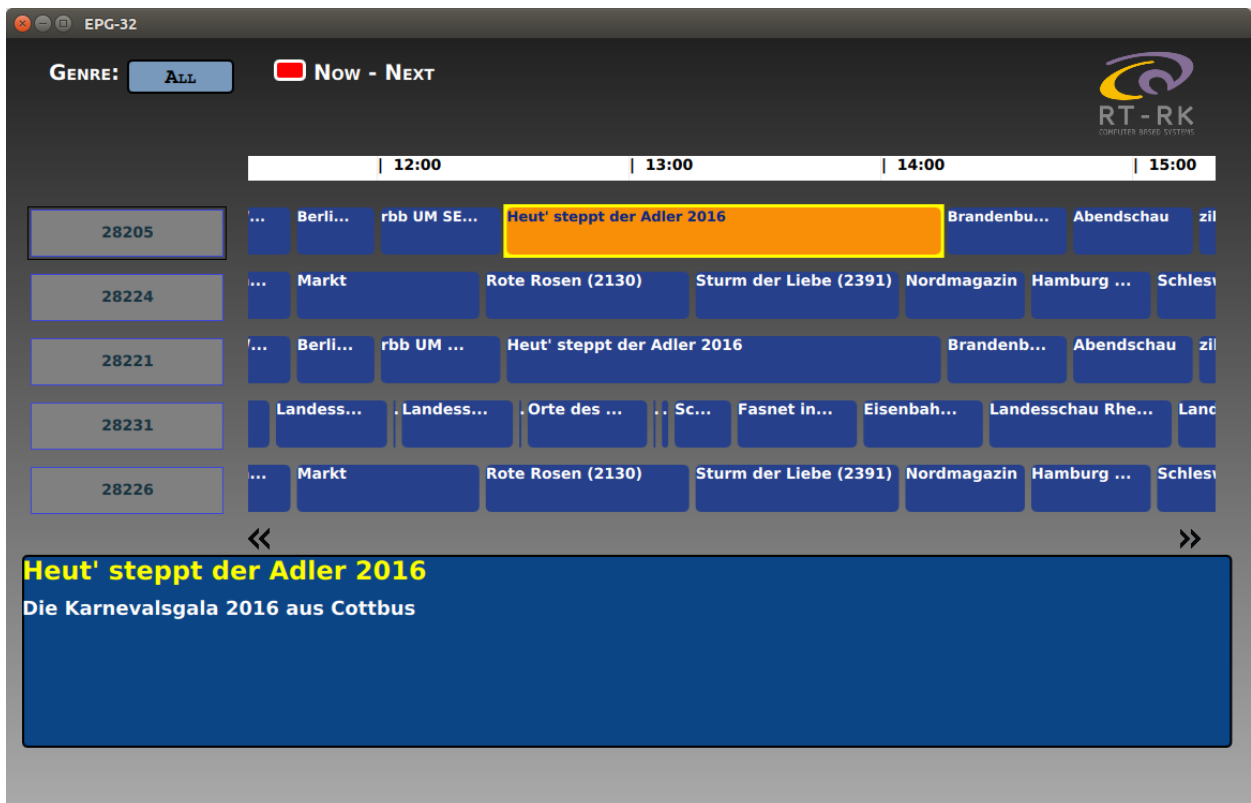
EPG-32

GENRE: ALL

NOW - NEXT

RT-RK
COMPUTER BASED SYSTEMS

| 12:00 | 13:00 | 14:00 | 15:00

28205
... Berli... rbb UM SE... Heut' steppt der Adler 2016 Brandenbu... Abendschau zil

28224
... Markt Rote Rosen (2130) Sturm der Liebe (2391) Nordmagazin Hamburg ... Schlesw

28221
... Berli... rbb UM ... Heut' steppt der Adler 2016 Brandenb... Abendschau zil

28231
Landess... Landess... Orte des ... Sc... Fasnet in... Eisenbah... Landesschau Rhe... Land

28226
... Markt Rote Rosen (2130) Sturm der Liebe (2391) Nordmagazin Hamburg ... Schlesw

«
»

Heut' steppt der Adler 2016
Die Karnevalsgala 2016 aus Cottbus